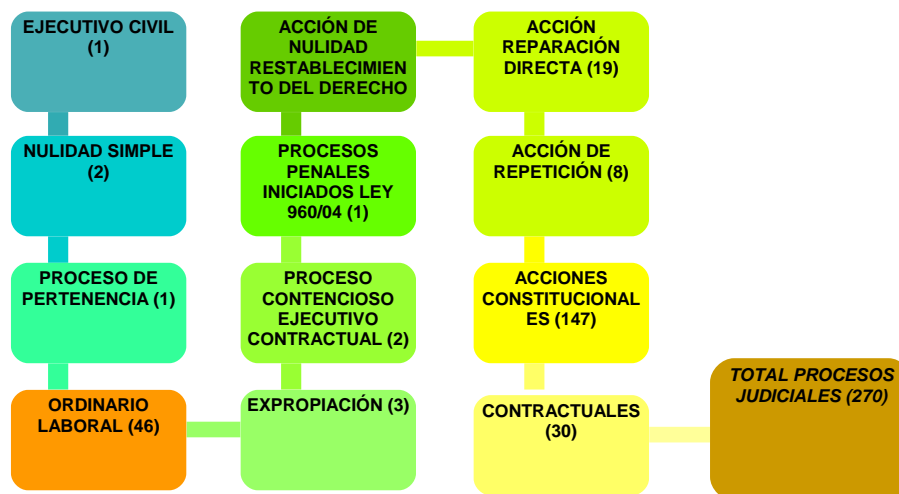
EJECUTIVO CIVIL (1)

NULIDAD SIMPLE (2)

PROCESO DE PERTENENCIA (1)

ORDINARIO LABORAL (46)

ACCIÓN DE NULIDAD RESTABLECIMIENTO DEL DERECHO

PROCESOS PENALES INICIADOS LEY 960/04 (1)

PROCESO CONTENCIOSO EJECUTIVO CONTRACTUAL (2)

EXPROPIACIÓN (3)

ACCIÓN REPARACIÓN DIRECTA (19)

ACCIÓN DE REPETICIÓN (8)

ACCIONES CONSTITUCIONALES (147)

CONTRACTUALES (30)

*TOTAL PROCESOS JUDICIALES (270)*